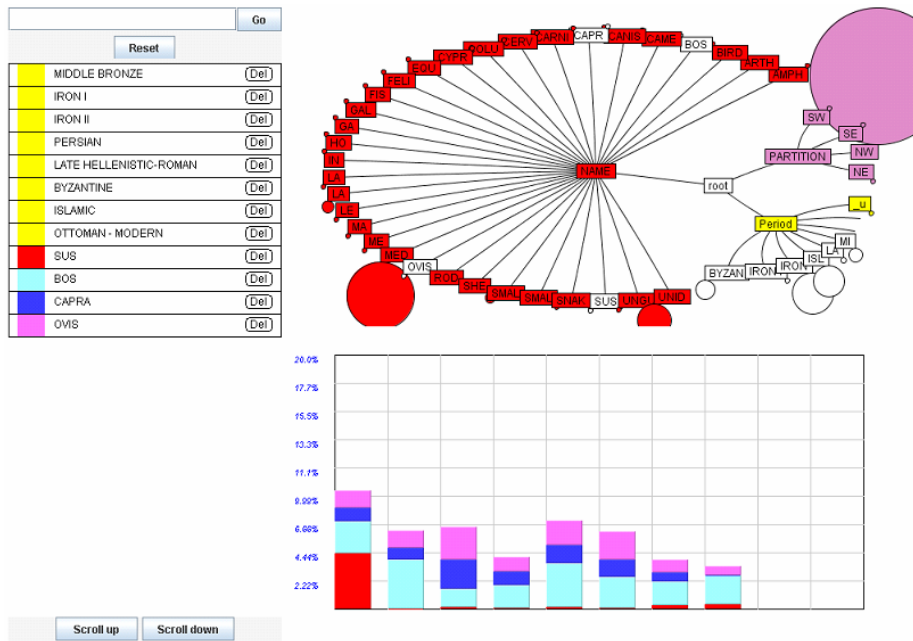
Go
Reset

| | | |
|---|---|---|
| | MIDDLE BRONZE | Del |
| | IRON I | Del |
| | IRON II | Del |
| | PERSIAN | Del |
| | LATE HELLENISTIC-ROMAN | Del |
| | BYZANTINE | Del |
| | ISLAMIC | Del |
| | OTTOMAN - MODERN | Del |
| | SUS | Del |
| | BOS | Del |
| | CAPRA | Del |
| | OVIS | Del |

CAPR CARNI CANIS CERV CAME COLU BOS CYPR BIRD EQU ARTH FELI AMPH FIS GAL GA HO IN LA LA LE MA ME MED OVIS ROD SHE SMAL SMAL SNAK SUS UNGI UNID NAME root SW SE PARTITION NW NE Period _u MI LA ISL IRON IRON BYZAN

20.0%
17.7%
15.5%
13.3%
11.1%
8.88%
6.66%
4.44%
2.22%

Scroll up Scroll down